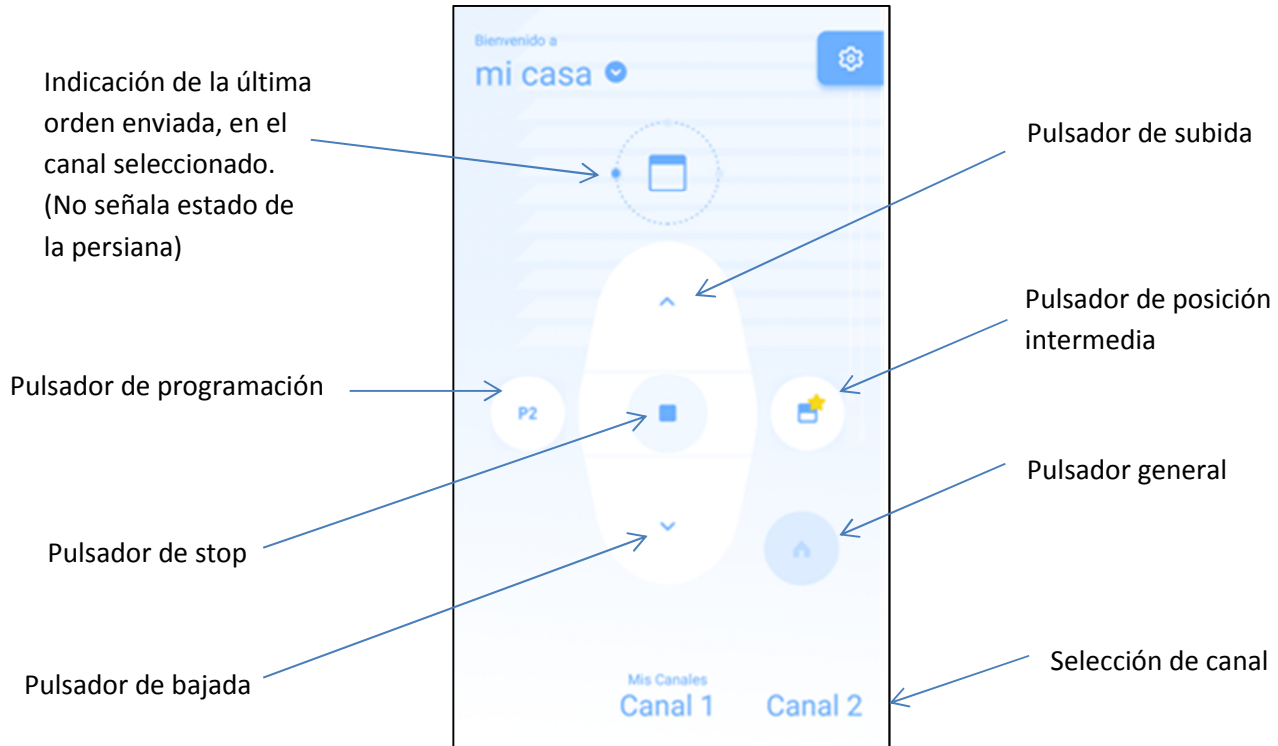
Bienvenido a
mi casa

Indicación de la última orden enviada, en el canal seleccionado. (No señala estado de la persiana)

Pulsador de subida

Pulsador de posición intermedia

Pulsador de programación

P2

Pulsador general

Pulsador de stop

Pulsador de bajada

Selección de canal

Mis Canales
Canal 1
Canal 2